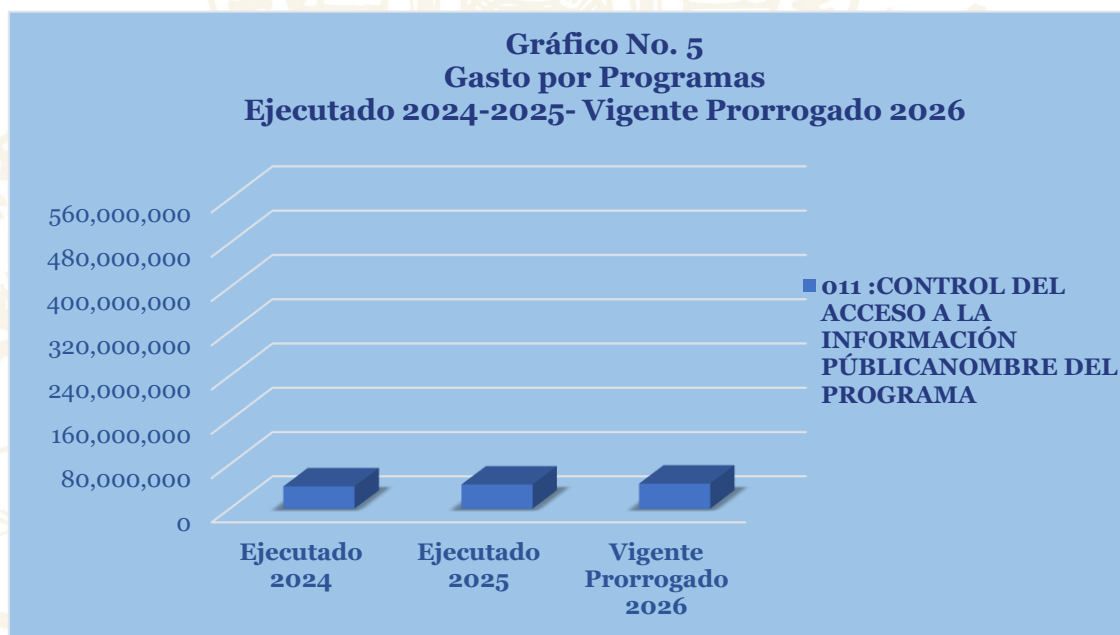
Gráfico No. 5
Gasto por Programas
Ejecutado 2024-2025- Vigente Prorrogado 2026

560,000,000
480,000,000
400,000,000
320,000,000
240,000,000
160,000,000
80,000,000
0

Ejecutado 2024
Ejecutado 2025
Vigente Prorrogado 2026

011 :CONTROL DEL ACCESO A LA INFORMACIÓN PÚBLICANOMBRE DEL PROGRAMA